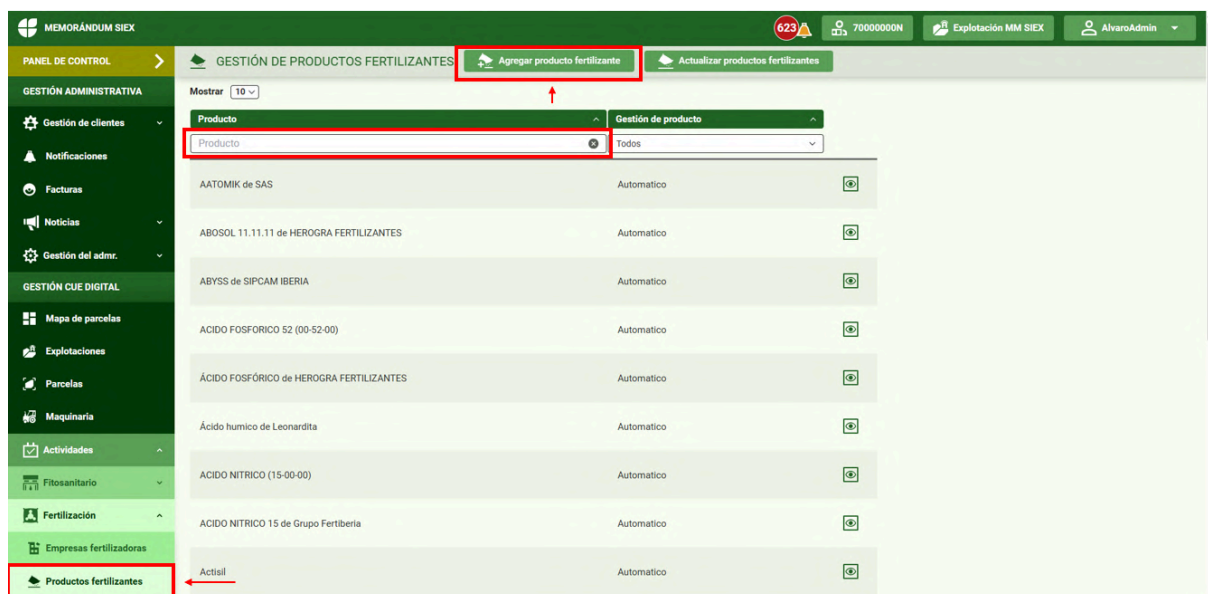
MEMORÁNDUM SIEX

623

70000000N

Explotación MM SIEX

AlvaroAdmin

PANEL DE CONTROL

GESTIÓN ADMINISTRATIVA

Gestión de clientes

Notificaciones

Facturas

Noticias

Gestión del admr.

GESTIÓN CUE DIGITAL

Mapa de parcelas

Explotaciones

Parcelas

Maquinaria

Actividades

Fitosanitario

Fertilización

Empresas fertilizadoras

Productos fertilizantes

GESTIÓN DE PRODUCTOS FERTILIZANTES

Agregar producto fertilizante

Actualizar productos fertilizantes

Mostrar 10

| Producto | Gestión de producto | |
|---|---|---|
| Producto | Todos | |
| AATOMIK de SAS | Automatico | |
| ABOSOL 11.11.11 de HEROGRA FERTILIZANTES | Automatico | |
| ABYSS de SIPCAM IBERIA | Automatico | |
| ACIDO FOSFORICO 52 (00-52-00) | Automatico | |
| ÁCIDO FOSFÓRICO de HEROGRA FERTILIZANTES | Automatico | |
| Ácido humico de Leonardita | Automatico | |
| ACIDO NITRICO (15-00-00) | Automatico | |
| ACIDO NITRICO 15 de Grupo Fertiberia | Automatico | |
| Actisil | Automatico | |